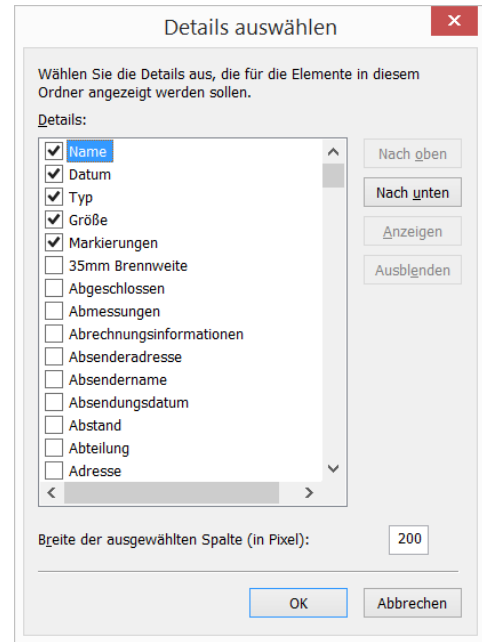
Details auswählen

Wählen Sie die Details aus, die für die Elemente in diesem Ordner angezeigt werden sollen.

Details:

Name
Datum
Typ
Größe
Markierungen
35mm Brennweite
Abgeschlossen
Abmessungen
Abrechnungsinformationen
Absenderadresse
Absendername
Absendungsdatum
Abstand
Abteilung
Adresse

Nach oben
Nach unten
Anzeigen
Ausblenden

Breite der ausgewählten Spalte (in Pixel): 200

OK
Abbrechen